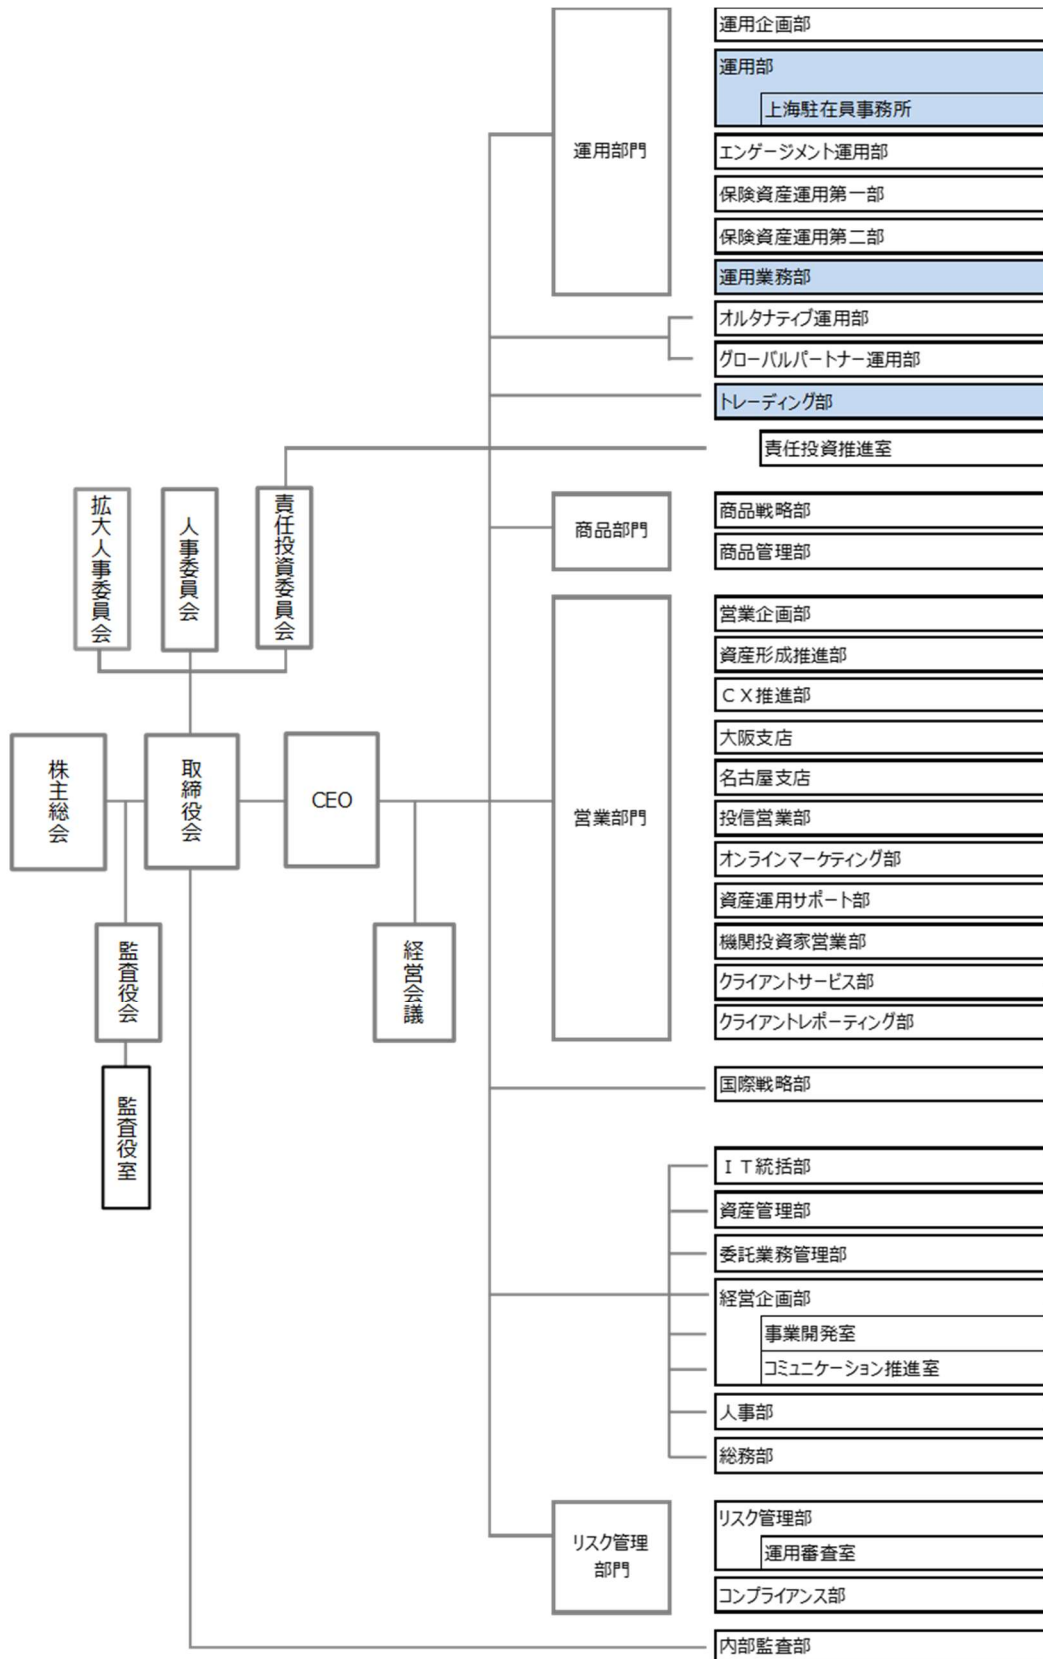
拡大人事委員会

人事委員会

責任投資委員会

株主総会

取締役会

CEO

監査役会

監査役室

経営会議

運用部門

運用企画部

運用部

上海駐在員事務所

エンゲージメント運用部

保険資産運用第一部

保険資産運用第二部

運用業務部

オルタナティブ運用部

グローバルパートナー運用部

トレーディング部

責任投資推進室

商品部門

商品戦略部

商品管理部

営業部門

営業企画部

資産形成推進部

ＣＸ推進部

大阪支店

名古屋支店

投信営業部

オンラインマーケティング部

資産運用サポート部

機関投資家営業部

クライアントサービス部

クライアントレポーティング部

国際戦略部

ＩＴ統括部

資産管理部

委託業務管理部

経営企画部

事業開発室

コミュニケーション推進室

人事部

総務部

リスク管理部門

リスク管理部

運用審査室

コンプライアンス部

内部監査部